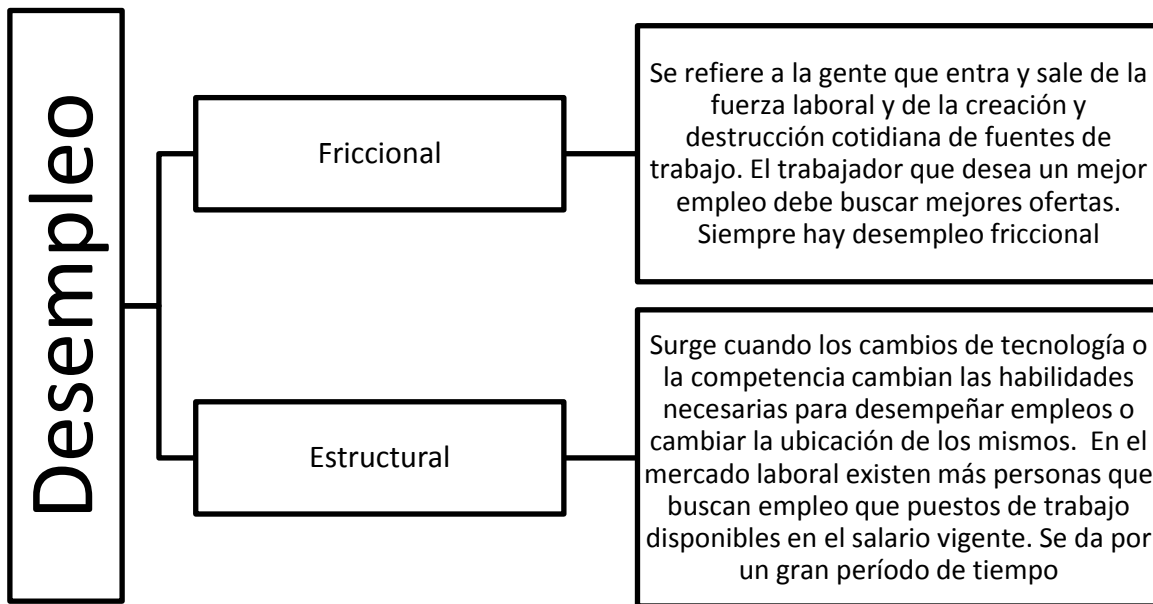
Desempleo

Friccional

Se refiere a la gente que entra y sale de la fuerza laboral y de la creación y destrucción cotidiana de fuentes de trabajo. El trabajador que desea un mejor empleo debe buscar mejores ofertas. Siempre hay desempleo friccional

Estructural

Surge cuando los cambios de tecnología o la competencia cambian las habilidades necesarias para desempeñar empleos o cambiar la ubicación de los mismos. En el mercado laboral existen más personas que buscan empleo que puestos de trabajo disponibles en el salario vigente. Se da por un gran período de tiempo